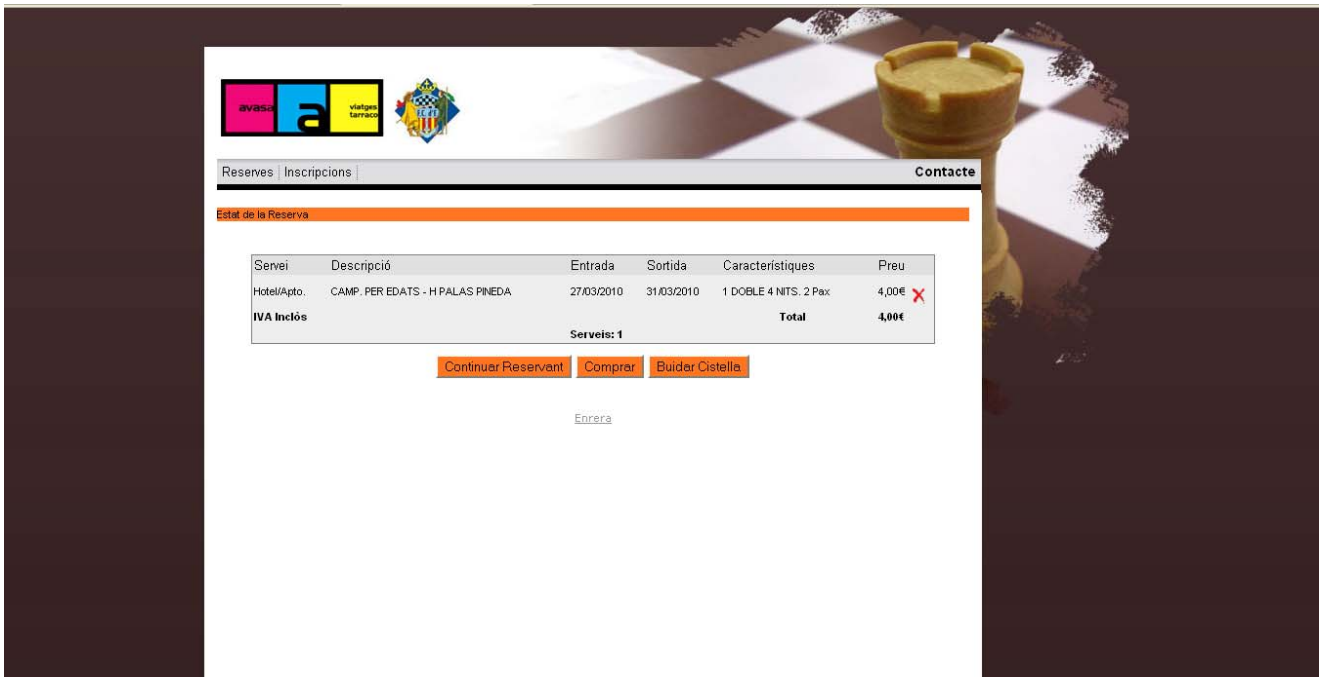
avasa a viatges tarraco

Reserves | Inscripcions | Contacte

Estat de la Reserva

| Servei | Descripció | Entrada | Sortida | Característiques | Preu |
|---|---|---|---|---|---|
| Hotel/Apto. | CAMP. PER EDATS - H PALAS PINEDA | 27/03/2010 | 31/03/2010 | 1 DOBLE 4 NITS. 2 Pax | 4,00€ X |
| IVA Inclòs | | | | Total | 4,00€ |
| | | Serveis: 1 | | | |

Continuar Reservant | Comprar | Buidar Cistella

Enrera